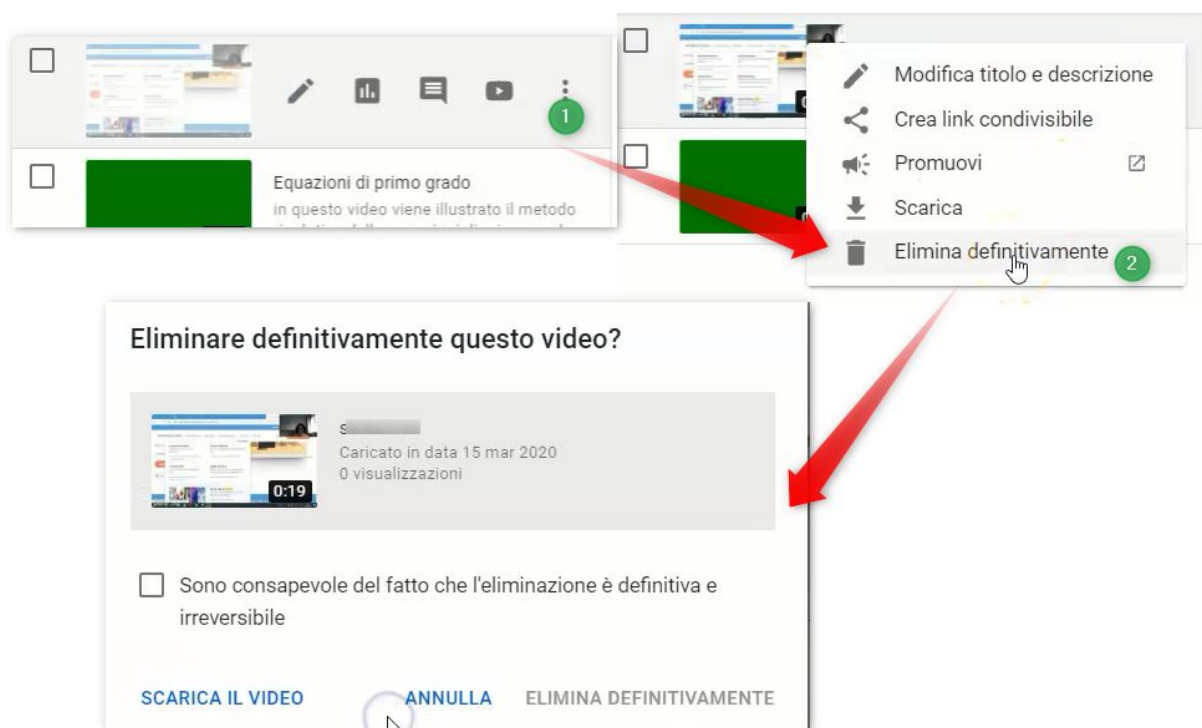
1

Equazioni di primo grado

in questo video viene illustrato il metodo

Modifica titolo e descrizione

Crea link condivisibile

Promuovi

Scarica

Elimina definitivamente

2

Eliminare definitivamente questo video?

S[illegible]

Caricato in data 15 mar 2020

0 visualizzazioni

0:19

Sono consapevole del fatto che l'eliminazione è definitiva e irreversibile

SCARICA IL VIDEO

ANNULLA

ELIMINA DEFINITIVAMENTE